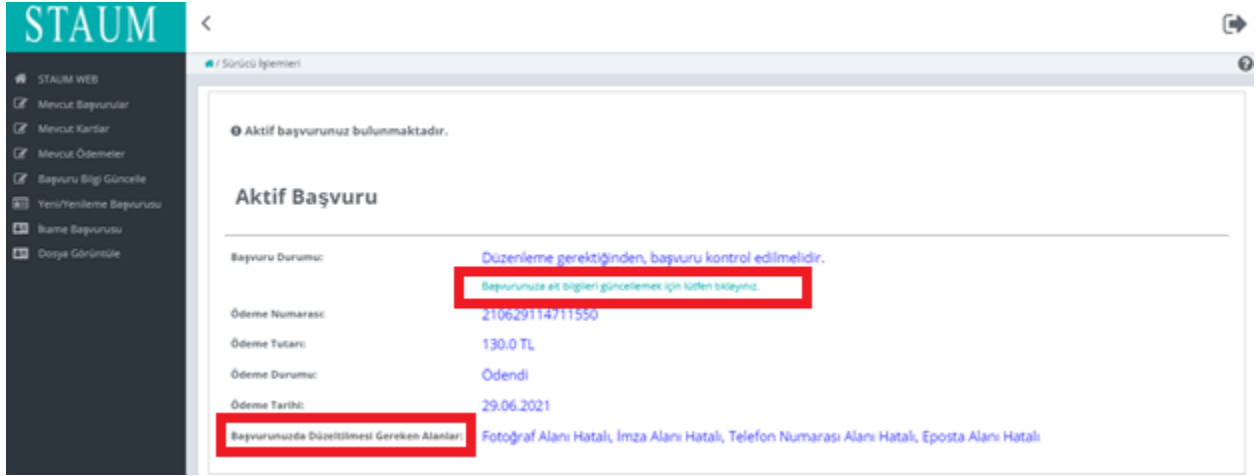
STAUM

STAUM WEB
Mevcut Başvurular
Mevcut Kartlar
Mevcut Ödemeler
Başvuru Bilgi Güncelle
Yeni/Yenileme Başvurusu
İkame Başvurusu
Dosya Görüntüle

/ Sürücü İşlemleri

Aktif başvurunuz bulunmaktadır.

Aktif Başvuru

| | |
|---|---|
| Başvuru Durumu: | Düzenleme gerektiğinden, başvuru kontrol edilmelidir. Başvurunuza ait bilgileri güncellemek için lütfen tıklayınız. |
| Ödeme Numarası: | 210629114711550 |
| Ödeme Tutarı: | 130.0 TL |
| Ödeme Durumu: | Ödendi |
| Ödeme Tarihi: | 29.06.2021 |
| Başvurunuzda Düzeltilmesi Gereken Alanlar: | Fotoğraf Alanı Hatalı, İmza Alanı Hatalı, Telefon Numarası Alanı Hatalı, Eposta Alanı Hatalı |